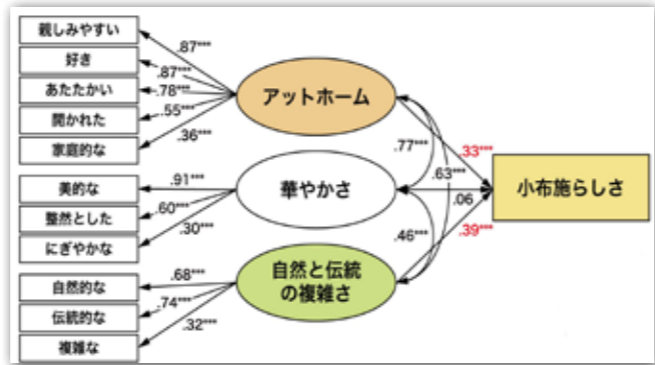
親しみやすい
好き
あたたかい
開かれた
家庭的な
.87***
.87***
.78***
.55***
.36***
アットホーム
美的な
整然とした
にぎやかな
.91***
.60***
.30***
華やかさ
自然的な
伝統的な
複雑な
.68***
.74***
.32***
自然と伝統の複雑さ
.77***
.63***
.46***
.33***
.06
.39***
小布施らしさ